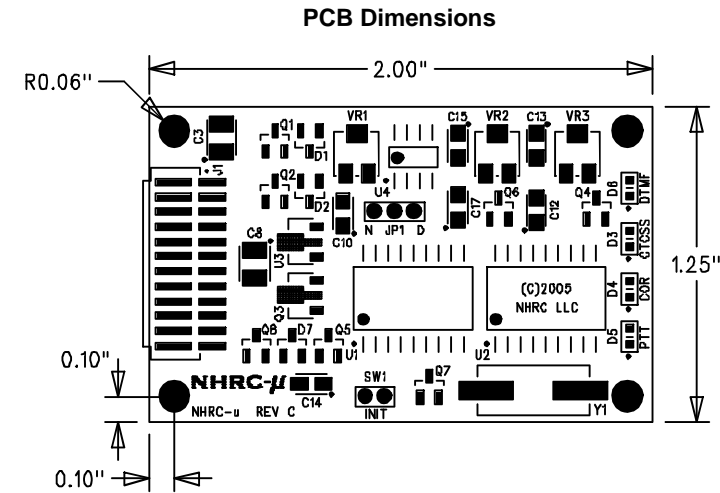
PCB Dimensions

R0.06"

2.00"

1.25"

C3
J1
Q1
D1
Q2
D2
VR1
U4
C10
N JP1 D
C15
VR2
C13
VR3
C17
Q6
C12
Q4
D6 DTMF
D3 CTCSS
D4 COR
D5 PTT
C8
U3
Q3
Q8
D7
Q5
U1
(C)2005
NHRC LLC
U2
0.10"
NHRC-$\mu$
C14
NHRC-u REV C
SW1
INIT
Q7
Y1
0.10"